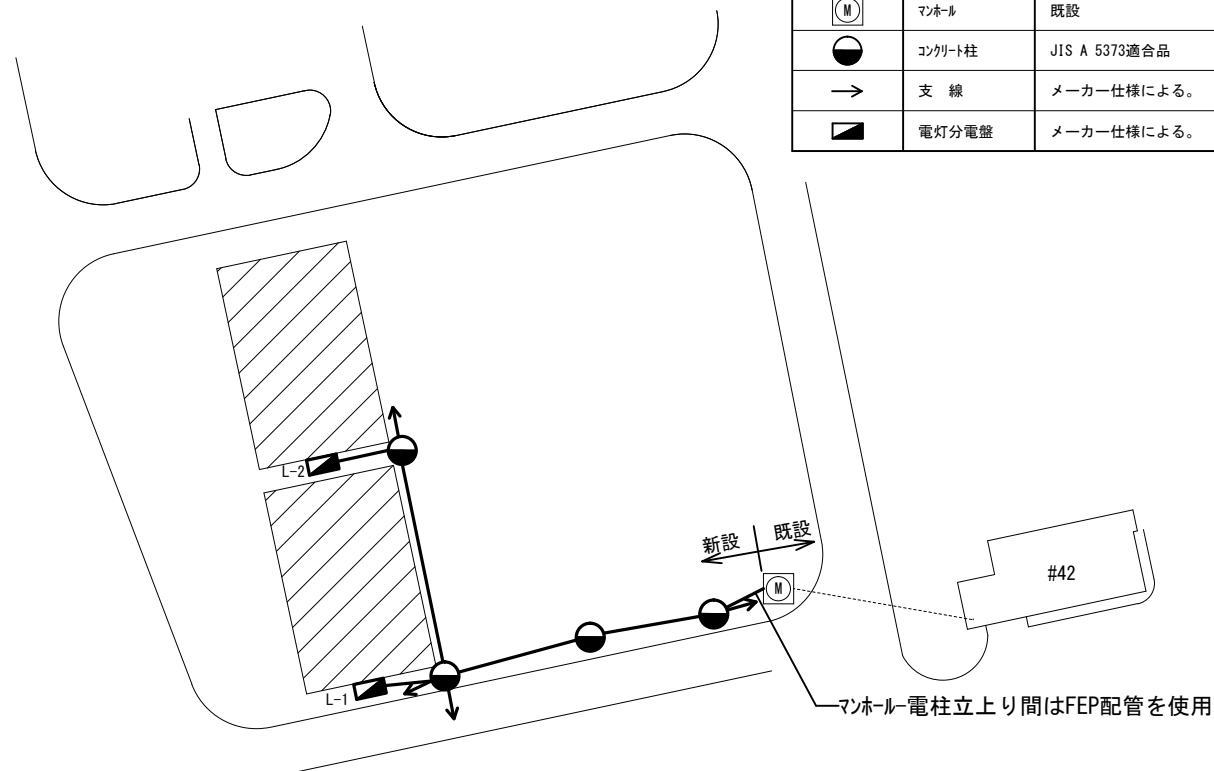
| | | |
|---|---|---|
| M | ﾏﾝﾎｰﾙ | 既設 |
| | ｺﾝｸﾘｰﾄ柱 | JIS A 5373適合品 |
| | 支 線 | メーカー仕様による。 |
| | 電灯分電盤 | メーカー仕様による。 |

L-2

L-1

新設

既設

M

#42

ﾏﾝﾎｰﾙｰ電柱立上り間はFEP配管を使用